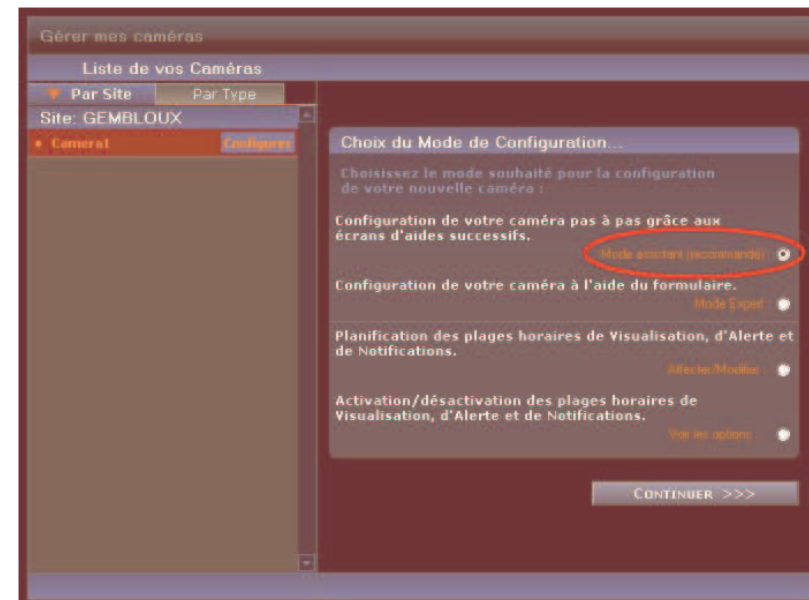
Gérer mes caméras

Liste de vos Caméras

Par Site

Par Type

Site: GEMBLOUX

Camera1

Configurer

Choix du Mode de Configuration...

Choisissez le mode souhaité pour la configuration de votre nouvelle caméra :

Configuration de votre caméra pas à pas grâce aux écrans d'aides successifs.

Mode assistant (recommandé)

Configuration de votre caméra à l'aide du formulaire.

Mode Expert

Planification des plages horaires de Visualisation, d'Alerte et de Notifications.

Affecter/Modifier

Activation/désactivation des plages horaires de Visualisation, d'Alerte et de Notifications.

Voir les options

CONTINUER >>>